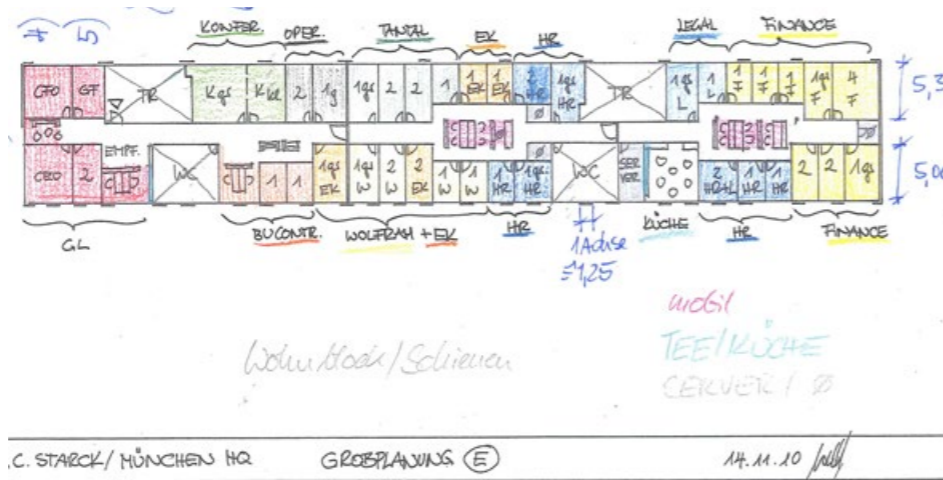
F  LS

KONFER.  OPER.  TANTAL  EK  HR  LEGAL  FINANCE

CFO  GF  TR  Kgs  Kkl  2  1g  1gs  2  2  1  1 EK  1 EK  2 HR  1gs HR  TR  1gs L  1 L  1 F  1 F  1 F  1gs F  4 F  5,3

Ø ØØ  EMPF.  1gs EK  1gs W  2 W  2 EK  1 W  1 W  1 HR  1gs HR  SER VER  2 HR+L  1 HR  1 HR  2  2  1gs  5,0

CEO  2  WC  WC

GL  BU CONTR.  WOLFRAM + EK  HR  1 Achse ≘ 1,25  KÜCHE  HR  FINANCE

mobil

TEE/KÜCHE

Wohnblock/Schienen

SERVER / Ø

.C. STARCK / MÜNCHEN HQ  GROBPLANUNG (E)  14.11.10